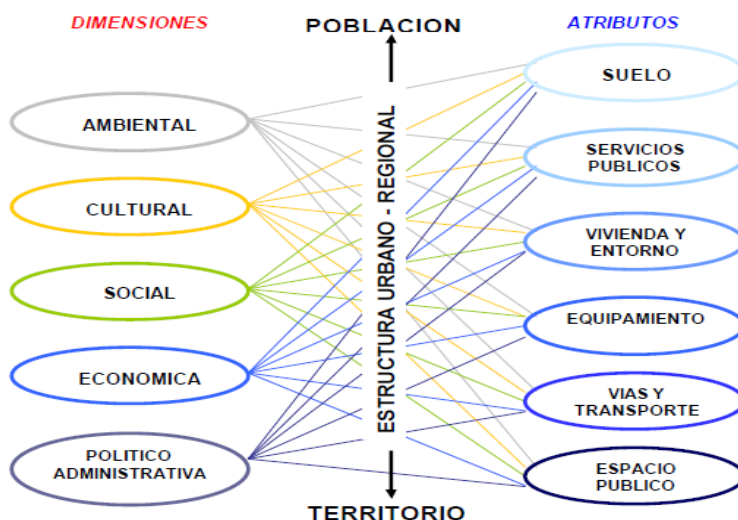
DIMENSIONES

POBLACION

ATRIBUTOS

AMBIENTAL

CULTURAL

SOCIAL

ECONOMICA

POLITICO ADMINISTRATIVA

ESTRUCTURA URBANO - REGIONAL

SUELO

SERVICIOS PUBLICOS

VIVIENDA Y ENTORNO

EQUIPAMIENTO

VIAS Y TRANSPORTE

ESPACIO PUBLICO

TERRITORIO